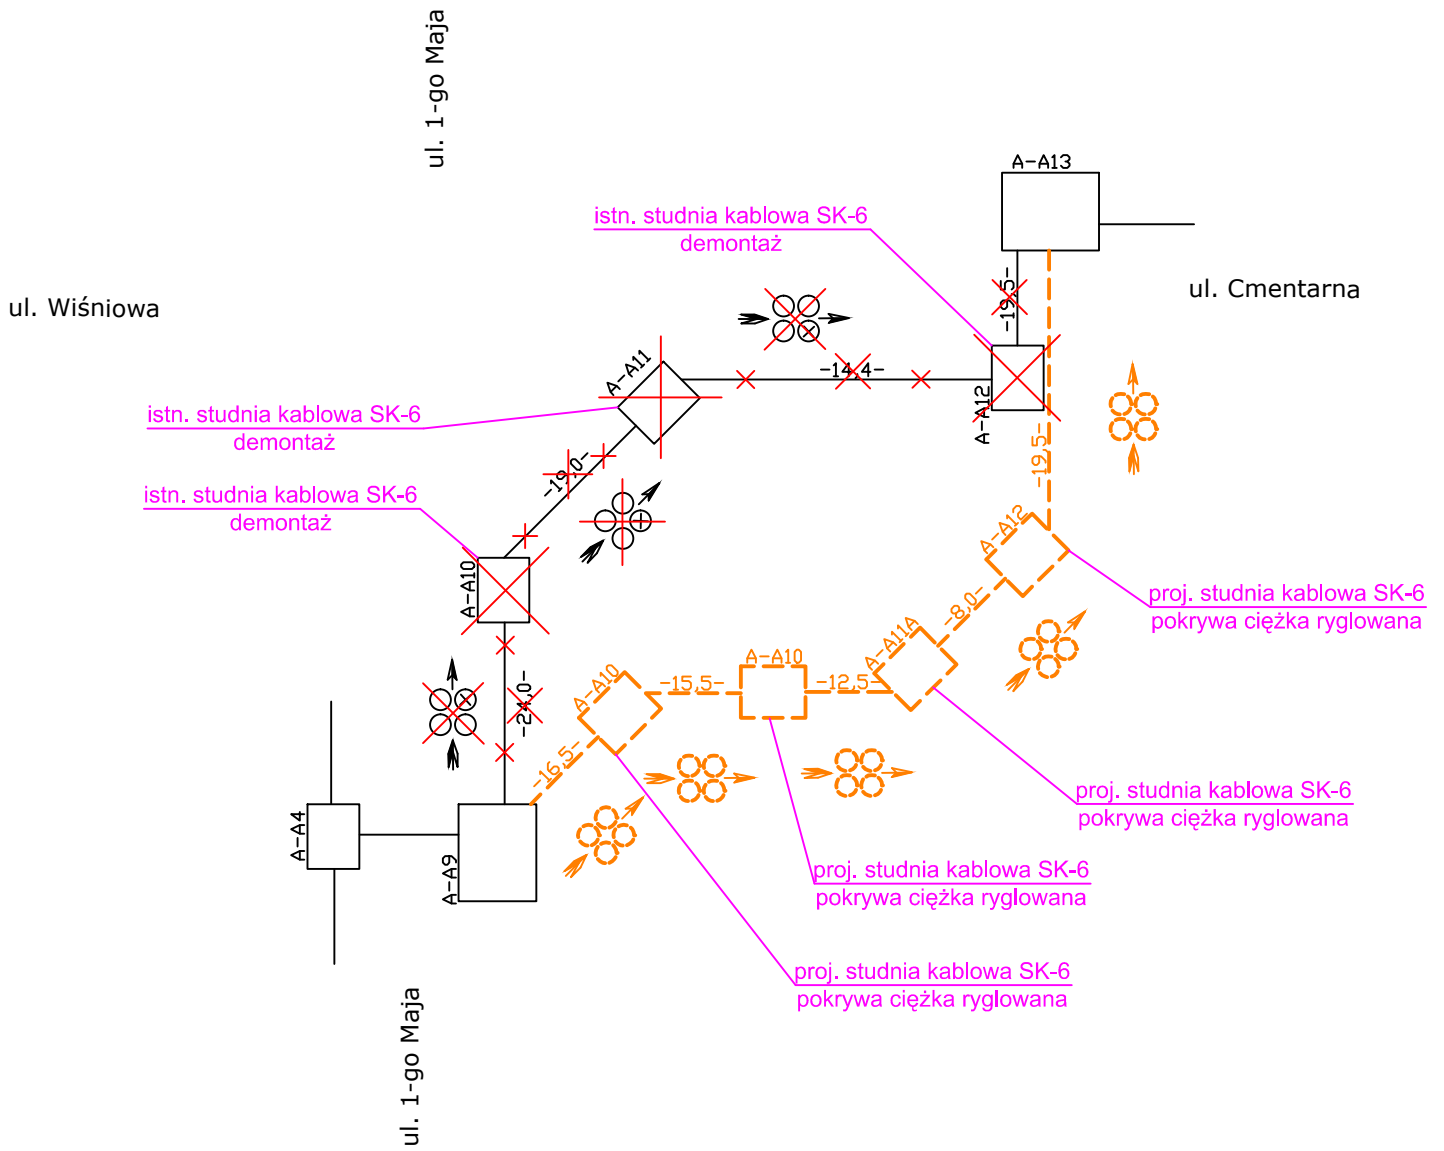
ul. 1-go Maja

A–A13

istn. studnia kablowa SK-6
demontaż

ul. Cmentarna

ul. Wiśniowa

–19,5–

–14,4–

A–A11

A–A12

istn. studnia kablowa SK-6
demontaż

–19,5–

–19,0–

istn. studnia kablowa SK-6
demontaż

A–A12

A–A10

proj. studnia kablowa SK-6
pokrywa ciężka ryglowana

–8,0–

A–A11A

A–A10

A–A10

–15,5–

–12,5–

–24,0–

–16,5–

proj. studnia kablowa SK-6
pokrywa ciężka ryglowana

A–A4

A–A9

proj. studnia kablowa SK-6
pokrywa ciężka ryglowana

proj. studnia kablowa SK-6
pokrywa ciężka ryglowana

ul. 1-go Maja